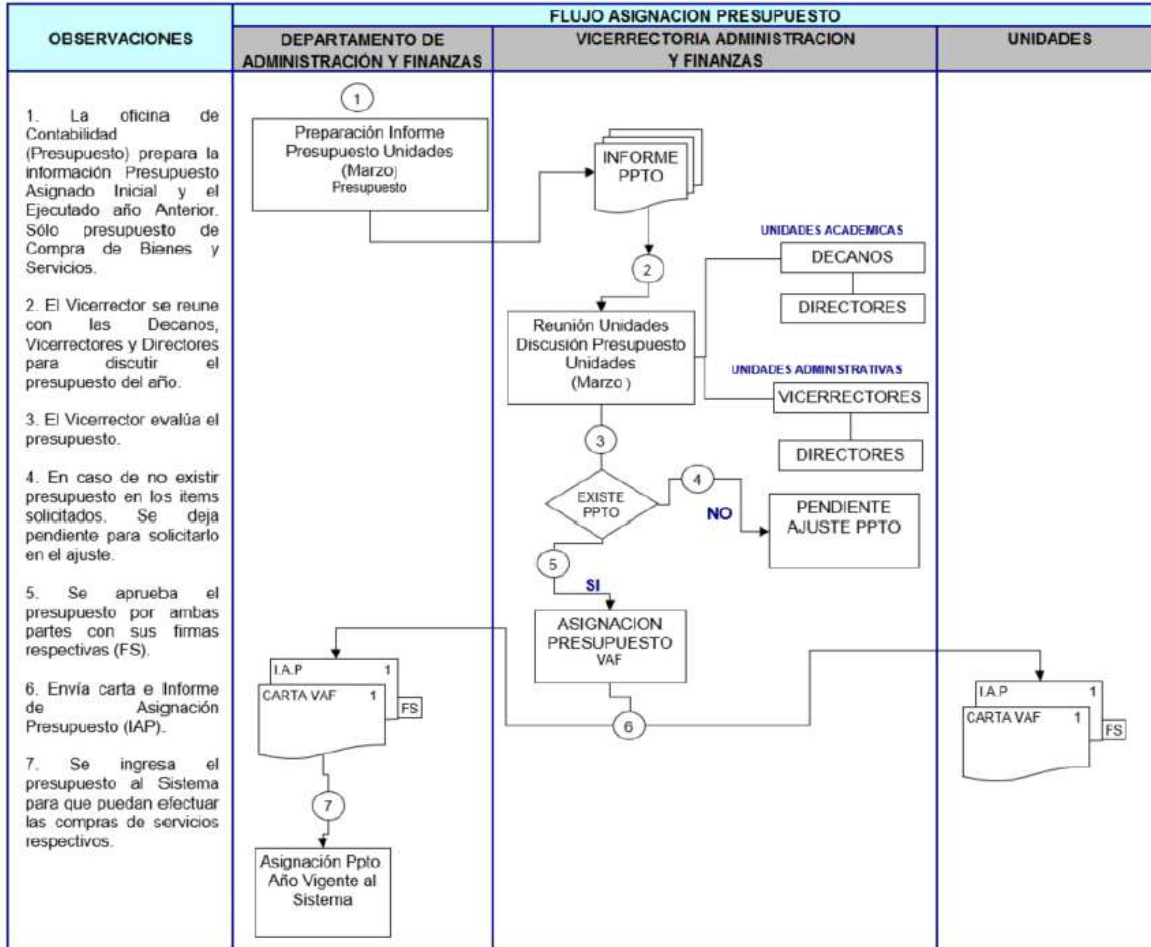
FLUJO ASIGNACION PRESUPUESTO

| OBSERVACIONES | DEPARTAMENTO DE ADMINISTRACIÓN Y FINANZAS | VICERRECTORIA ADMINISTRACION Y FINANZAS | UNIDADES |
|---|---|---|---|

1. La oficina de Contabilidad (Presupuesto) prepara la información Presupuesto Asignado Inicial y el Ejecutado año Anterior. Sólo presupuesto de Compra de Bienes y Servicios.

2. El Vicerrector se reune con las Decanos, Vicerrectores y Directores para discutir el presupuesto del año.

3. El Vicerrector evalúa el presupuesto.

4. En caso de no existir presupuesto en los items solicitados. Se deja pendiente para solicitarlo en el ajuste.

5. Se aprueba el presupuesto por ambas partes con sus firmas respectivas (FS).

6. Envía carta e Informe de Asignación Presupuesto (IAP).

7. Se ingresa el presupuesto al Sistema para que puedan efectuar las compras de servicios respectivos.

1

Preparación Informe Presupuesto Unidades (Marzo) Presupuesto

INFORME PPTO

2

UNIDADES ACADEMICAS

DECANOS

DIRECTORES

Reunión Unidades Discusión Presupuesto Unidades (Marzo)

UNIDADES ADMINISTRATIVAS

VICERRECTORES

DIRECTORES

3

EXISTE PPTO

4

NO

PENDIENTE AJUSTE PPTO

5

SI

ASIGNACION PRESUPUESTO VAF

I.A.P 1

CARTA VAF 1

FS

6

I.A.P 1

CARTA VAF 1

FS

7

Asignación Ppto Año Vigente al Sistema